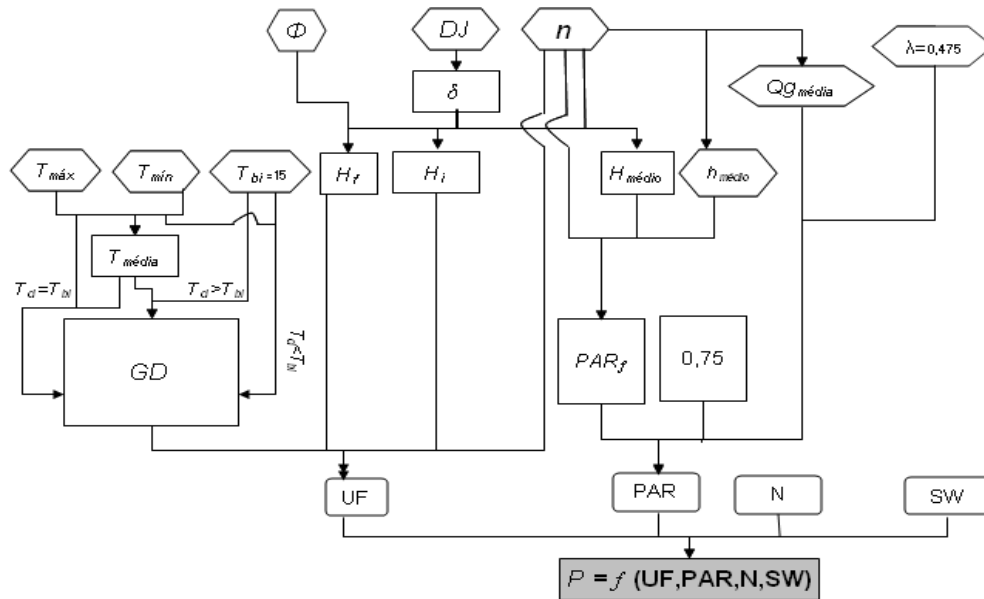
$\Phi$

$DJ$

$n$

$\lambda=0,475$

$\delta$

$Qg_{média}$

$T_{máx}$

$T_{mín}$

$T_{bi=15}$

$H_f$

$H_i$

$H_{médio}$

$h_{médio}$

$T_{média}$

$T_{ci}=T_{bi}$

$T_{ci}>T_{bi}$

$T_{ci}<T_{bi}$

$GD$

$PAR_f$

0,75

UF

PAR

N

SW

$P = f$ (UF,PAR,N,SW)